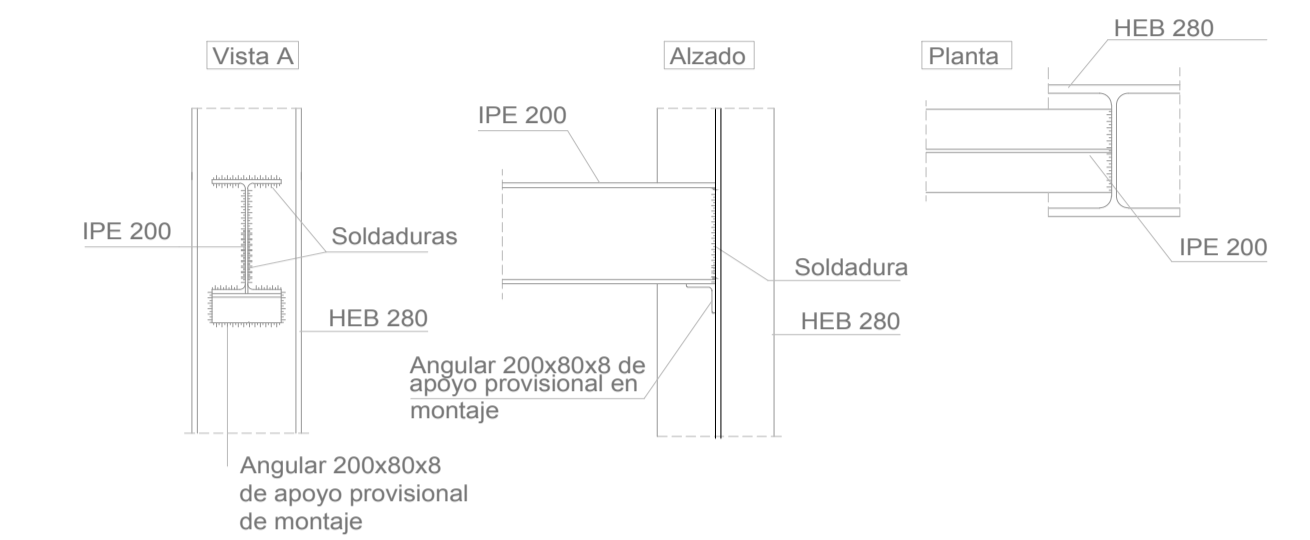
Vista A

IPE 200

Soldaduras

HEB 280

Angular 200x80x8 de apoyo provisional de montaje

Alzado

IPE 200

Soldadura

HEB 280

Angular 200x80x8 de apoyo provisional en montaje

Planta

HEB 280

IPE 200